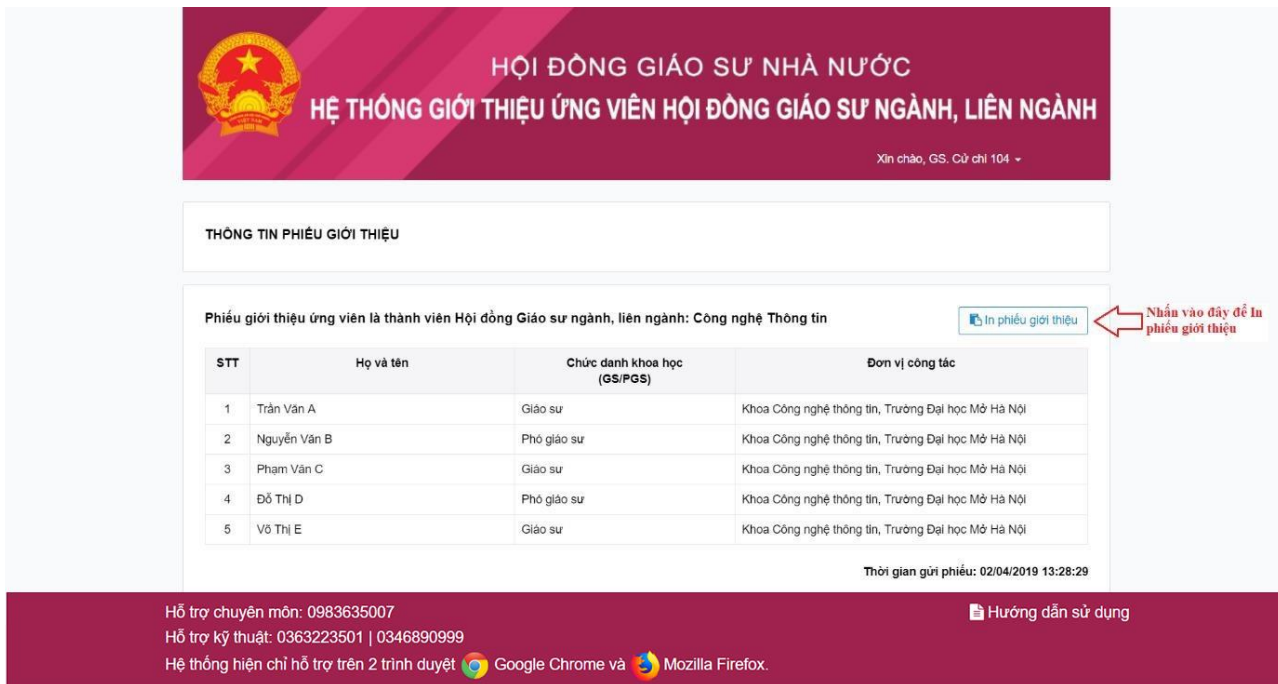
HỘI ĐỒNG GIÁO SƯ NHÀ NƯỚC
HỆ THỐNG GIỚI THIỆU ỨNG VIÊN HỘI ĐỒNG GIÁO SƯ NGÀNH, LIÊN NGÀNH

Xin chào, GS. Cử chi 104

THÔNG TIN PHIẾU GIỚI THIỆU

Phiếu giới thiệu ứng viên là thành viên Hội đồng Giáo sư ngành, liên ngành: Công nghệ Thông tin

In phiếu giới thiệu

Nhấn vào đây để In phiếu giới thiệu

| STT | Họ và tên | Chức danh khoa học (GS/PGS) | Đơn vị công tác |
|---|---|---|---|
| 1 | Trần Văn A | Giáo sư | Khoa Công nghệ thông tin, Trường Đại học Mở Hà Nội |
| 2 | Nguyễn Văn B | Phó giáo sư | Khoa Công nghệ thông tin, Trường Đại học Mở Hà Nội |
| 3 | Phạm Văn C | Giáo sư | Khoa Công nghệ thông tin, Trường Đại học Mở Hà Nội |
| 4 | Đỗ Thị D | Phó giáo sư | Khoa Công nghệ thông tin, Trường Đại học Mở Hà Nội |
| 5 | Võ Thị E | Giáo sư | Khoa Công nghệ thông tin, Trường Đại học Mở Hà Nội |

Thời gian gửi phiếu: 02/04/2019 13:28:29

Hỗ trợ chuyên môn: 0983635007
Hỗ trợ kỹ thuật: 0363223501 | 0346890999
Hệ thống hiện chỉ hỗ trợ trên 2 trình duyệt Google Chrome và Mozilla Firefox.

Hướng dẫn sử dụng